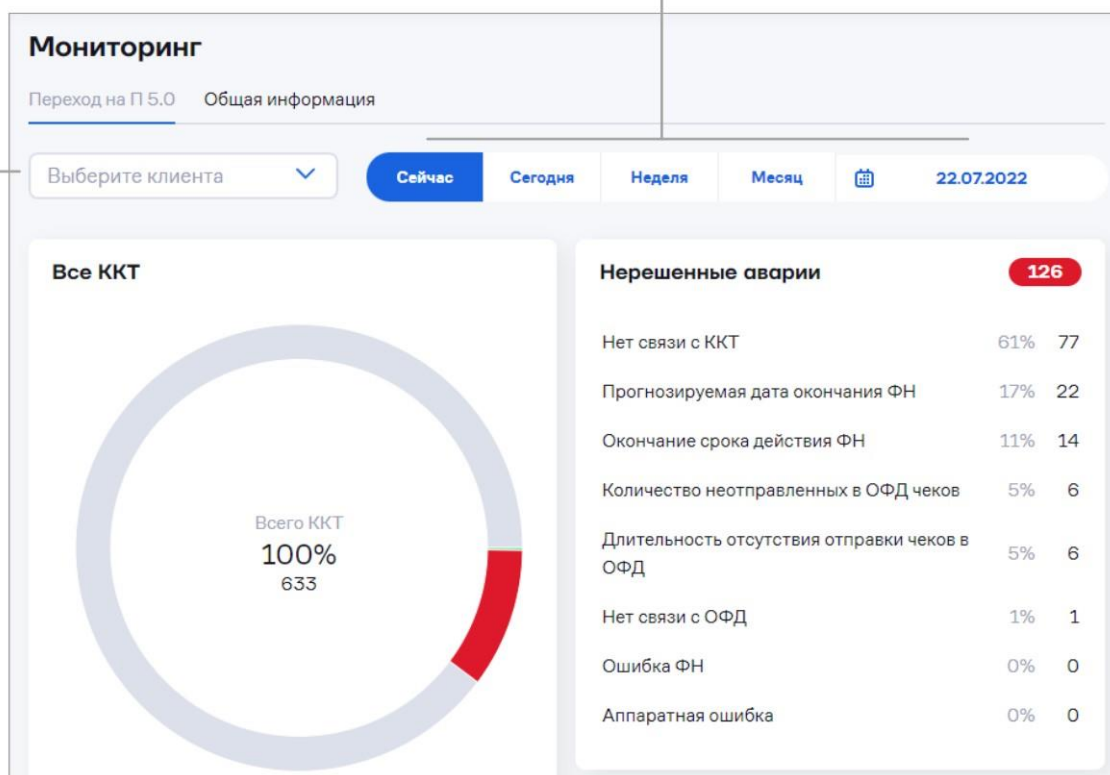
Мониторинг

Переход на П 5.0 Общая информация

Выберите клиента

Сейчас Сегодня Неделя Месяц 22.07.2022

Все ККТ

Всего ККТ
100%
633

Нерешенные аварии 126

| | | |
|---|---|---|
| Нет связи с ККТ | 61% | 77 |
| Прогнозируемая дата окончания ФН | 17% | 22 |
| Окончание срока действия ФН | 11% | 14 |
| Количество неотправленных в ОФД чеков | 5% | 6 |
| Длительность отсутствия отправки чеков в ОФД | 5% | 6 |
| Нет связи с ОФД | 1% | 1 |
| Ошибка ФН | 0% | 0 |
| Аппаратная ошибка | 0% | 0 |